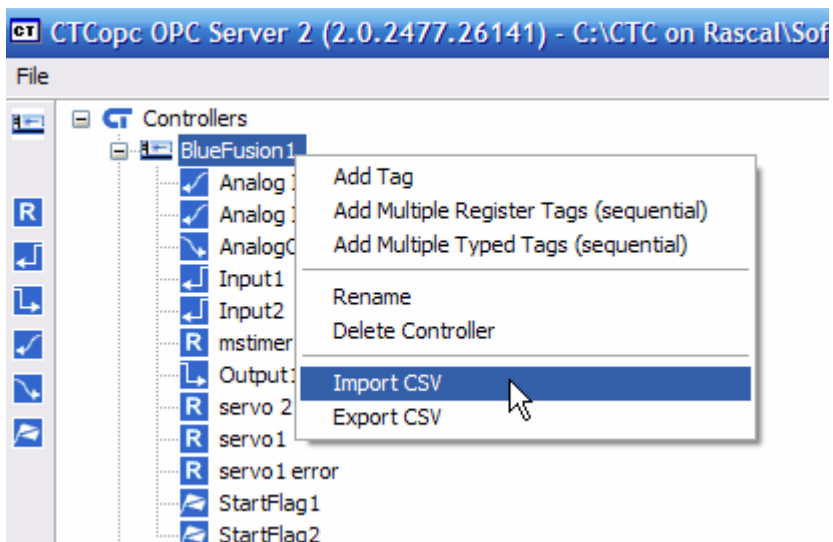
CT CTCopc OPC Server 2 (2.0.2477.26141) - C:\CTC on Rascal\Sof

File

R

CT Controllers
BlueFusion1
Analog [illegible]
Analog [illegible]
AnalogO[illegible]
Input1
Input2
R mstimer
Output1
R servo 2
R servo1
R servo1 error
StartFlag1
StartFlag2

Add Tag
Add Multiple Register Tags (sequential)
Add Multiple Typed Tags (sequential)
Rename
Delete Controller
Import CSV
Export CSV